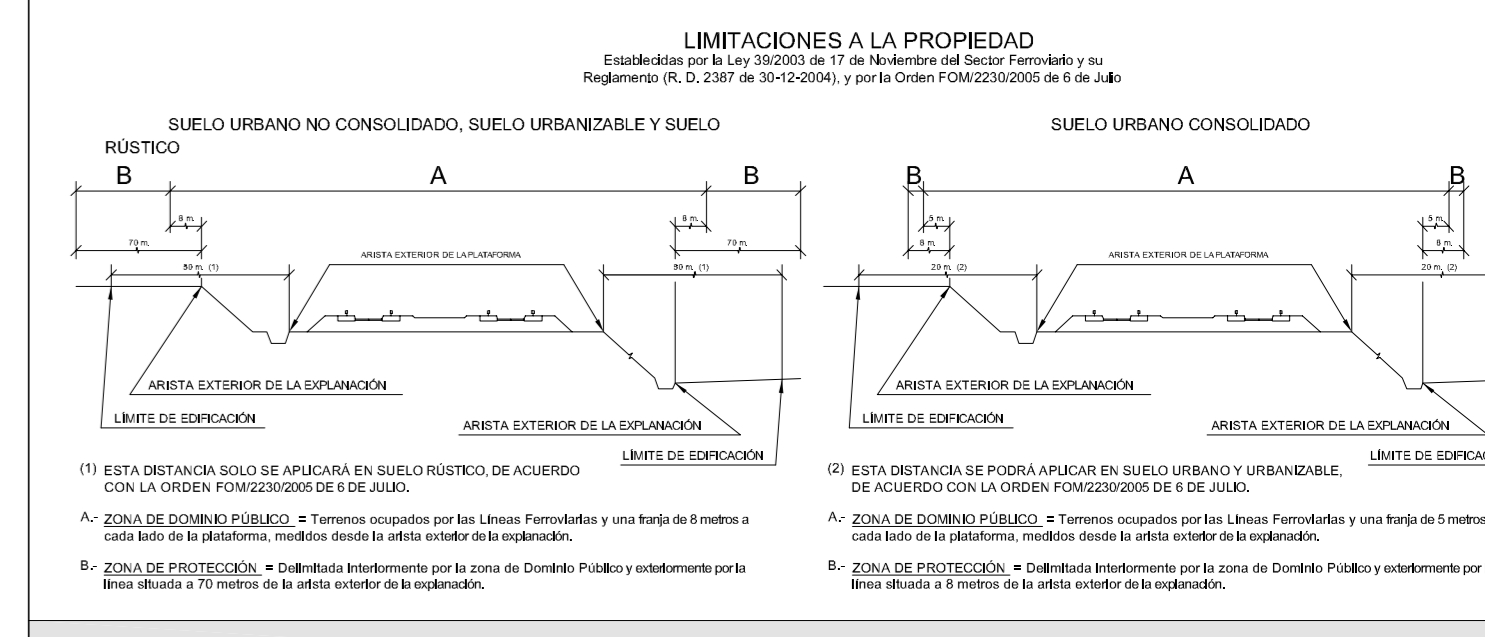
LIMITACIONES A LA PROPIEDAD
Establecidas por la Ley 39/2003 de 17 de Noviembre del Sector Ferroviario y su Reglamento (R. D. 2387 de 30-12-2004), y por la Orden FOM/2230/2005 de 6 de Julio

SUELO URBANO NO CONSOLIDADO, SUELO URBANIZABLE Y SUELO RÚSTICO

B A B

8 m. 70 m. 50 m. (1) 8 m. 70 m. 50 m. (1)

ARISTA EXTERIOR DE LA PLATAFORMA

ARISTA EXTERIOR DE LA EXPLANACIÓN
LÍMITE DE EDIFICACIÓN
ARISTA EXTERIOR DE LA EXPLANACIÓN
LÍMITE DE EDIFICACIÓN

(1) ESTA DISTANCIA SOLO SE APLICARÁ EN SUELO RÚSTICO, DE ACUERDO CON LA ORDEN FOM/2230/2005 DE 6 DE JULIO.

A.- ZONA DE DOMINIO PÚBLICO = Terrenos ocupados por las Líneas Ferroviarias y una franja de 8 metros a cada lado de la plataforma, medidos desde la arista exterior de la explanación.

B.- ZONA DE PROTECCIÓN = Delimitada interiormente por la zona de Dominio Público y exteriormente por la línea situada a 70 metros de la arista exterior de la explanación.

SUELO URBANO CONSOLIDADO

B A B

5 m. 8 m. 20 m. (2) 5 m. 8 m. 20 m. (2)

ARISTA EXTERIOR DE LA PLATAFORMA

ARISTA EXTERIOR DE LA EXPLANACIÓN
LÍMITE DE EDIFICACIÓN
ARISTA EXTERIOR DE LA EXPLANACIÓN
LÍMITE DE EDIFICA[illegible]

(2) ESTA DISTANCIA SE PODRÁ APLICAR EN SUELO URBANO Y URBANIZABLE, DE ACUERDO CON LA ORDEN FOM/2230/2005 DE 6 DE JULIO.

A.- ZONA DE DOMINIO PÚBLICO = Terrenos ocupados por las Líneas Ferroviarias y una franja de 5 metros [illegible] cada lado de la plataforma, medidos desde la arista exterior de la explanación.

B.- ZONA DE PROTECCIÓN = Delimitada interiormente por la zona de Dominio Público y exteriormente por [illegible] línea situada a 8 metros de la arista exterior de la explanación.